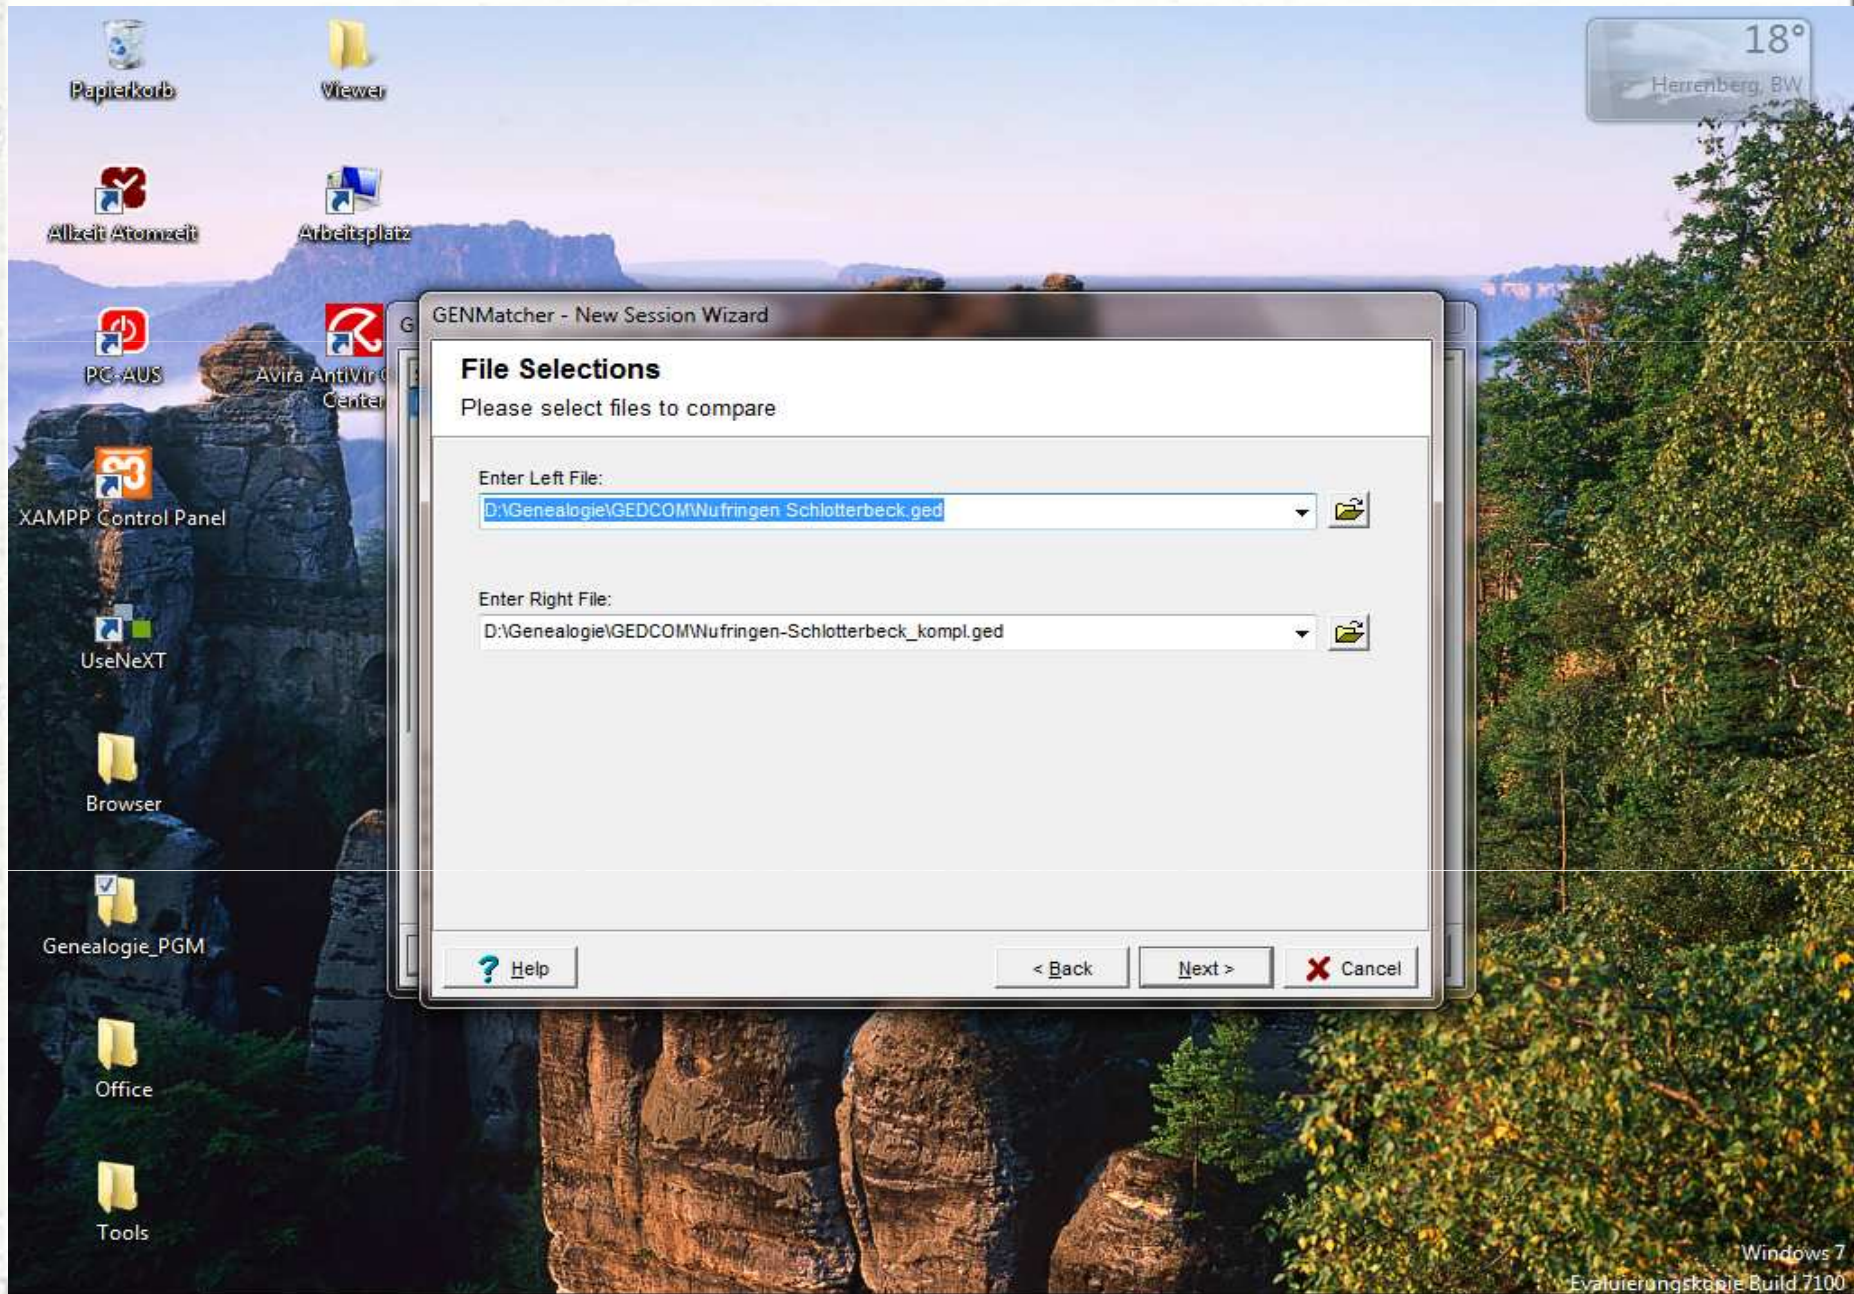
Papierkorb

Viewer

18°
Herrenberg, BW

Allzeit Atomzeit

Arbeitsplatz

PC-AUS

Avira AntiVir Center

XAMPP Control Panel

UseNeXT

Browser

Genealogie_PGM

Office

Tools

GENMatcher - New Session Wizard

File Selections
Please select files to compare

Enter Left File:
D:\Genealogie\GEDCOM\Nufringen Schlotterbeck.ged

Enter Right File:
D:\Genealogie\GEDCOM\Nufringen-Schlotterbeck_kompl.ged

Help

< Back

Next >

Cancel

Windows 7
Evaluierungskopie Build 7100